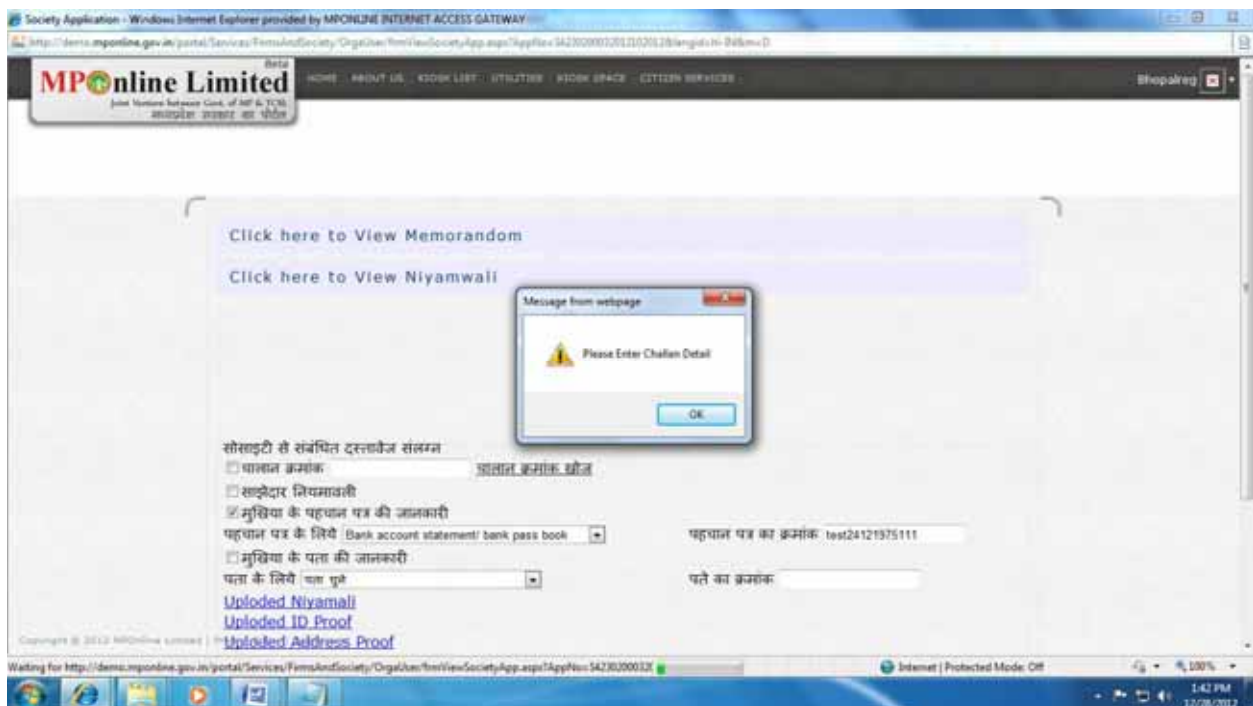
Society Application - Windows Internet Explorer provided by MPONLINE INTERNET ACCESS GATEWAY

http://demo.mponline.gov.in/portal/Services/FirmsAndSociety/OrgaUser/frmViewSocietyApp.aspx?AppNo=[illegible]

MPOnline Limited
Beta
Joint Venture between Govt. of MP & TCS
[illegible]

HOME ABOUT US KIOSK LIST UTILITIES KIOSK SPACE CITIZEN SERVICES

Bhopalreg

Click here to View Memorandom

Click here to View Niyamwali

Message from webpage

Please Enter Challan Detail

OK

सोसाइटी से संबंधित दस्तावेज संलग्न
चालान क्रमांक चालान क्रमांक खोज
साझेदार नियमावली
मुखिया के पहचान पत्र की जानकारी
पहचान पत्र के लिये Bank account statement/ bank pass book पहचान पत्र का क्रमांक test24121975111
मुखिया के पता की जानकारी
पता के लिये पता चुने पते का क्रमांक
Uploded Niyamali
Uploded ID Proof
Uploded Address Proof

Copyright © 2012 MPOnline Limited | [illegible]

Waiting for http://demo.mponline.gov.in/portal/Services/FirmsAndSociety/OrgaUser/frmViewSocietyApp.aspx?AppNo=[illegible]

Internet | Protected Mode: Off

100%

1:42 PM
12/28/2012